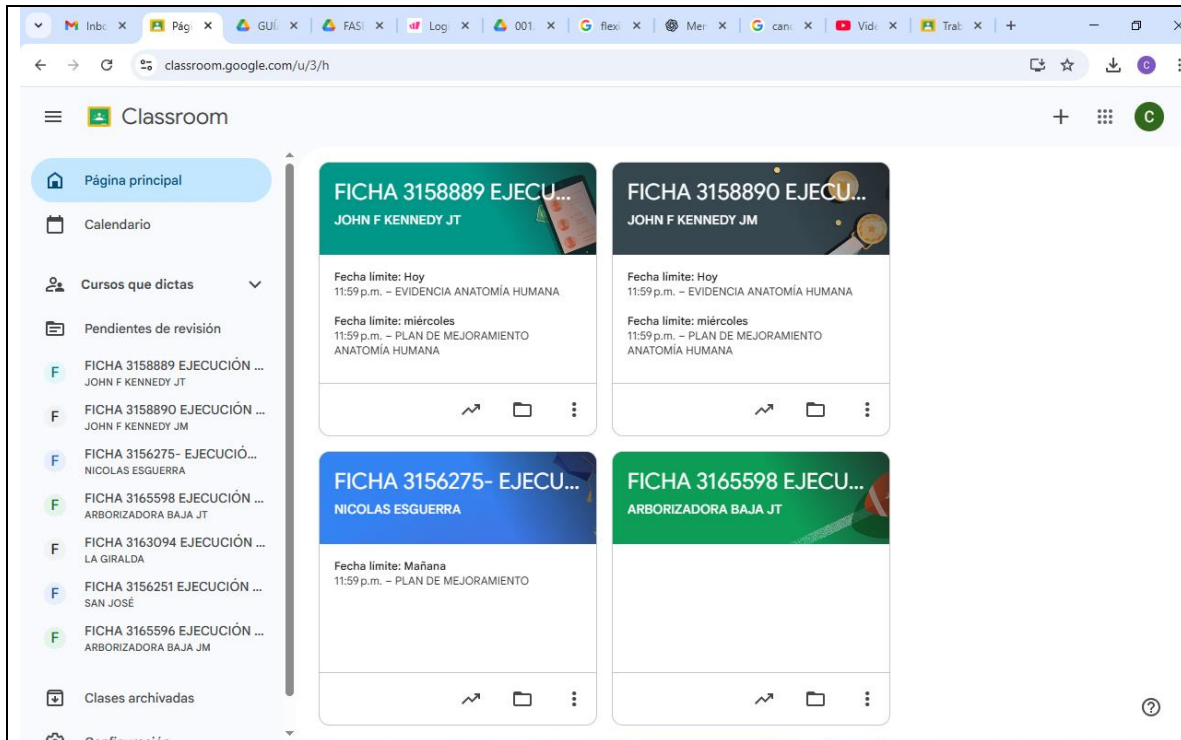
Inbo × Pági × GUÍ × FASI × Logi × 001 × flexi × Mer × canc × Vide × Trab × +

classroom.google.com/u/3/h

Classroom

Página principal

Calendario

Cursos que dictas

Pendientes de revisión

F FICHA 3158889 EJECUCIÓN ...
JOHN F KENNEDY JT

F FICHA 3158890 EJECUCIÓN ...
JOHN F KENNEDY JM

F FICHA 3156275- EJECUCIÓ...
NICOLAS ESGUERRA

F FICHA 3165598 EJECUCIÓN ...
ARBORIZADORA BAJA JT

F FICHA 3163094 EJECUCIÓN ...
LA GIRALDA

F FICHA 3156251 EJECUCIÓN ...
SAN JOSÉ

F FICHA 3165596 EJECUCIÓN ...
ARBORIZADORA BAJA JM

Clases archivadas

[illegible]

FICHA 3158889 EJECU...
JOHN F KENNEDY JT

Fecha límite: Hoy
11:59 p.m. – EVIDENCIA ANATOMÍA HUMANA

Fecha límite: miércoles
11:59 p.m. – PLAN DE MEJORAMIENTO ANATOMÍA HUMANA

FICHA 3158890 EJECU...
JOHN F KENNEDY JM

Fecha límite: Hoy
11:59 p.m. – EVIDENCIA ANATOMÍA HUMANA

Fecha límite: miércoles
11:59 p.m. – PLAN DE MEJORAMIENTO ANATOMÍA HUMANA

FICHA 3156275- EJECU...
NICOLAS ESGUERRA

Fecha límite: Mañana
11:59 p.m. – PLAN DE MEJORAMIENTO

FICHA 3165598 EJECU...
ARBORIZADORA BAJA JT